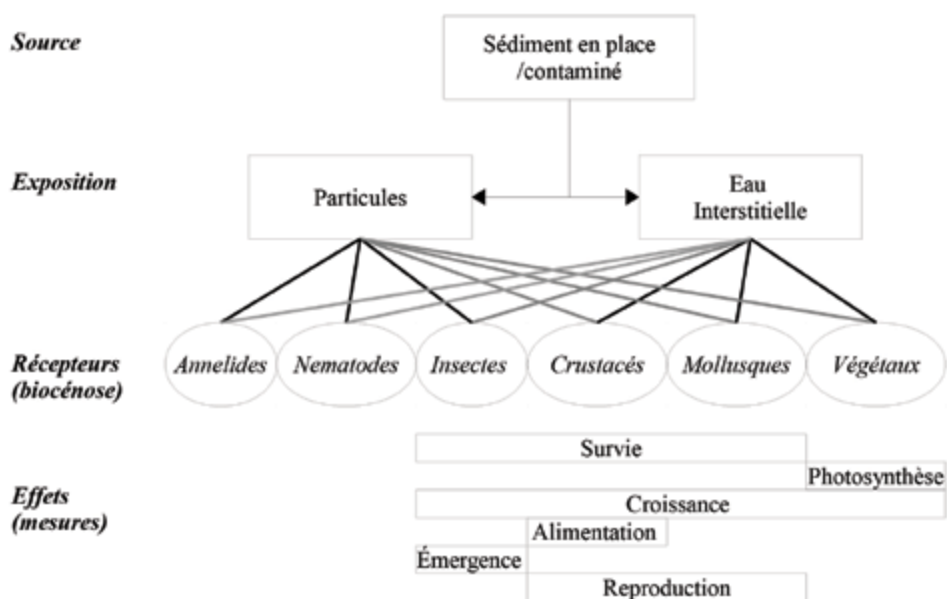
Source

Sédiment en place /contaminé

Exposition

Particules

Eau Interstitielle

Récepteurs (biocénose)

Annelides

Nematodes

Insectes

Crustacés

Mollusques

Végétaux

Effets (mesures)

Survie

Photosynthèse

Croissance

Alimentation

Émergence

Reproduction